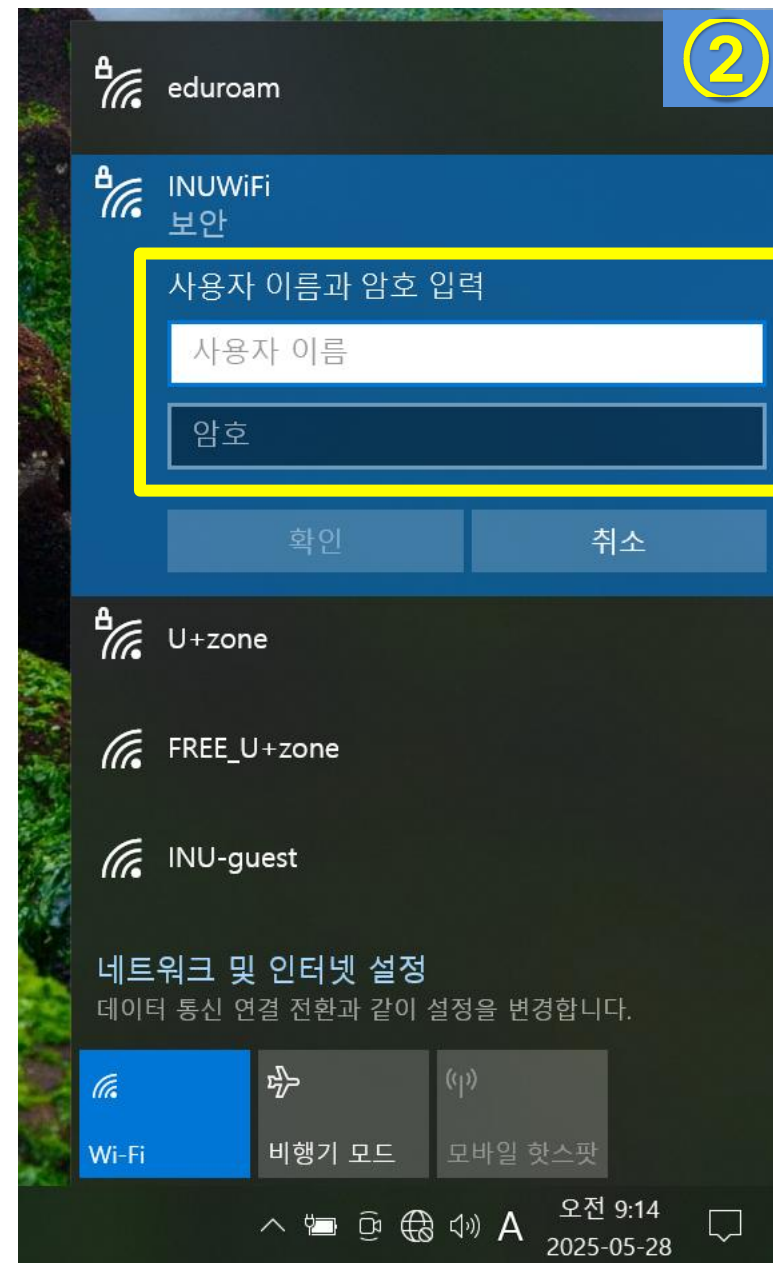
②

eduroam

INUWiFi
보안

사용자 이름과 암호 입력

사용자 이름

암호

확인

취소

U+zone

FREE_U+zone

INU-guest

네트워크 및 인터넷 설정
데이터 통신 연결 전환과 같이 설정을 변경합니다.

Wi-Fi

비행기 모드

모바일 핫스팟

A

오전 9:14
2025-05-28